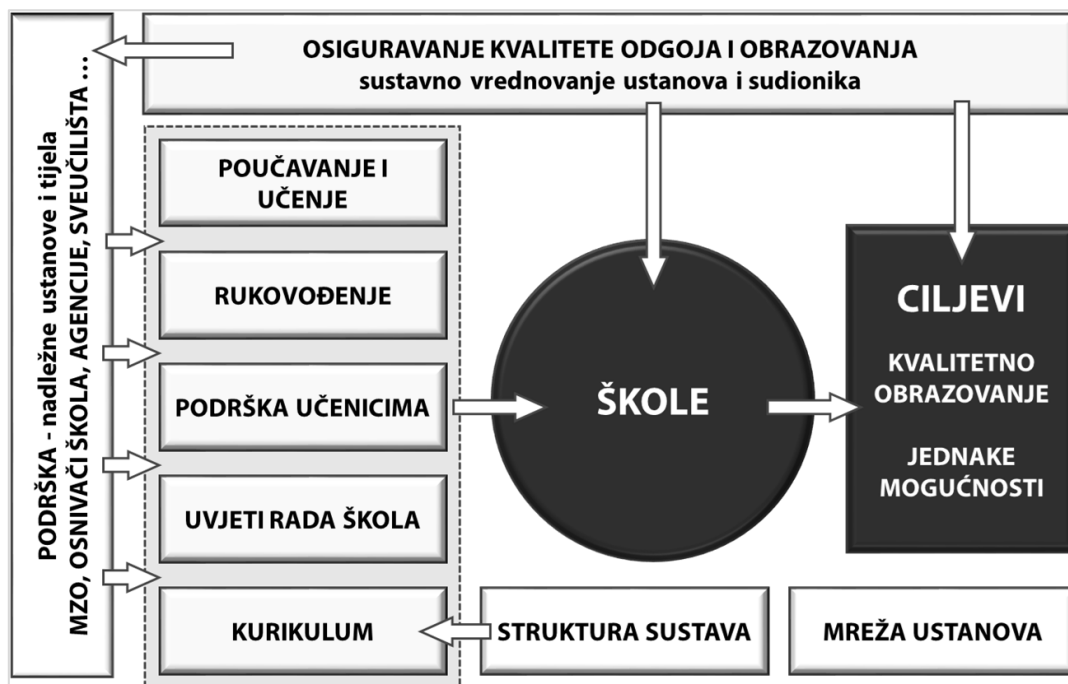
OSIGURAVANJE KVALITETE ODGOJA I OBRAZOVANJA
sustavno vrednovanje ustanova i sudionika

PODRŠKA - nadležne ustanove i tijela
MZO, OSNIVAČI ŠKOLA, AGENCIJE, SVEUČILIŠTA ...

POUČAVANJE I UČENJE

RUKOVOĐENJE

PODRŠKA UČENICIMA

UVJETI RADA ŠKOLA

KURIKULUM

ŠKOLE

CILJEVI

KVALITETNO OBRAZOVANJE

JEDNAKE MOGUĆNOSTI

STRUKTURA SUSTAVA

MREŽA USTANOVA